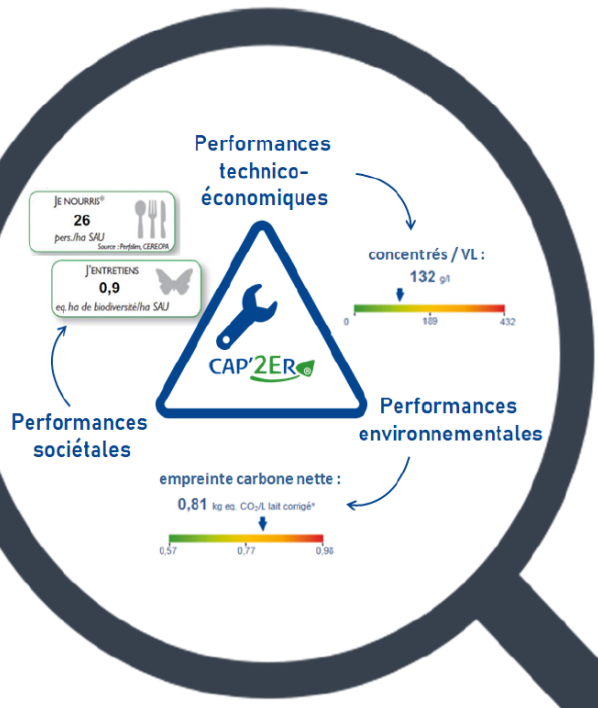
Performances technico-économiques

JE NOURRIS®
26
pers./ha SAU
Source : Perfalim, CEREOPA

J'ENTRETIENS
0,9
eq. ha de biodiversité/ha SAU

concentrés / VL :
132 g/l
0
189
432

CAP'2ER®

Performances sociétales

Performances environnementales

empreinte carbone nette :
0,81 kg eq. $CO_2$/L lait corrigé*
0,57
0,77
0,98